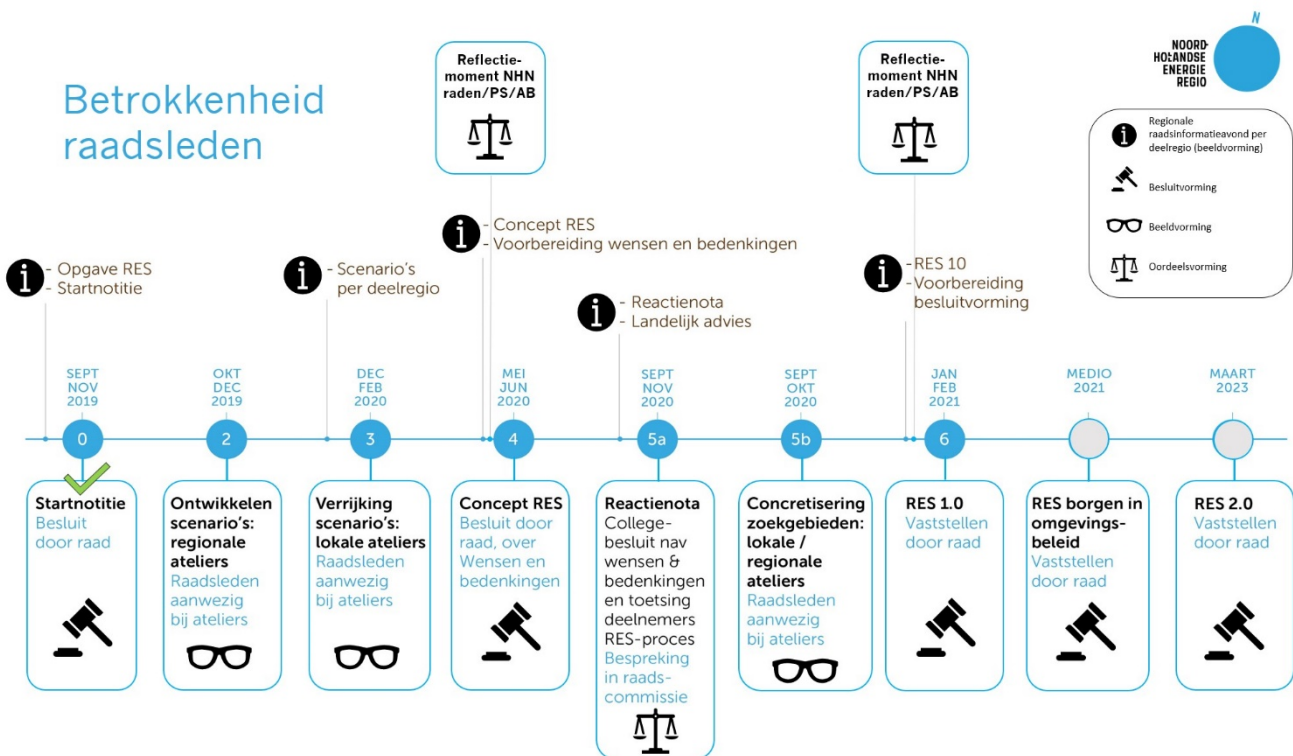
Betrokkenheid raadsleden

Reflectiemoment NHN raden/PS/AB

Reflectiemoment NHN raden/PS/AB

N
NOORD-HOLLANDSE ENERGIE REGIO

Regionale raadsinformatieavond per deelregio (beeldvorming)
Besluitvorming
Beeldvorming
Oordeelsvorming

- Opgave RES
- Startnotitie

- Scenario's per deelregio

- Concept RES
- Voorbereiding wensen en bedenkingen

- Reactienota
- Landelijk advies

- RES 10
- Voorbereiding besluitvorming

SEPT NOV 2019
OKT DEC 2019
DEC FEB 2020
MEI JUN 2020
SEPT NOV 2020
SEPT OKT 2020
JAN FEB 2021
MEDIO 2021
MAART 2023

0
2
3
4
5a
5b
6

Startnotitie
Besluit door raad

Ontwikkelen scenario's: regionale ateliers
Raadsleden aanwezig bij ateliers

Verrijking scenario's: lokale ateliers
Raadsleden aanwezig bij ateliers

Concept RES
Besluit door raad, over Wensen en bedenkingen

Reactienota
Collegebesluit nav wensen & bedenkingen en toetsing deelnemers RES-proces
Bespreking in raadscommissie

Concretisering zoekgebieden: lokale / regionale ateliers
Raadsleden aanwezig bij ateliers

RES 1.0
Vaststellen door raad

RES borgen in omgevingsbeleid
Vaststellen door raad

RES 2.0
Vaststellen door raad